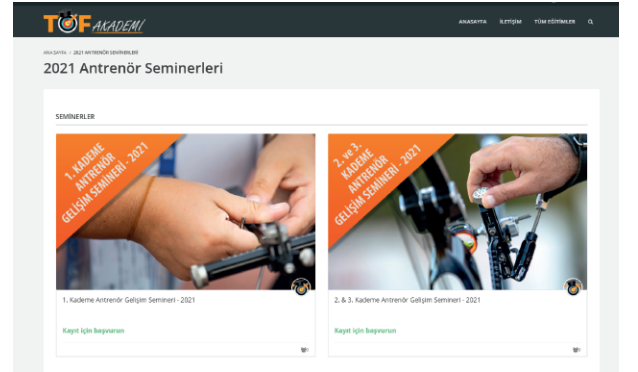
TOF AKADEMİ

ANASAYFA İLETİŞİM TÜM EĞİTİMLER

ANA SAYFA > 2021 ANTRENÖR SEMİNERLERİ

2021 Antrenör Seminerleri

SEMİNERLER

1. KADEME ANTRENÖR GELİŞİM SEMİNERİ - 2021

1. Kademe Antrenör Gelişim Semineri - 2021

Kayıt için başvurun

2. ve 3. KADEME ANTRENÖR GELİŞİM SEMİNERİ - 2021

2. & 3. Kademe Antrenör Gelişim Semineri - 2021

Kayıt için başvurun